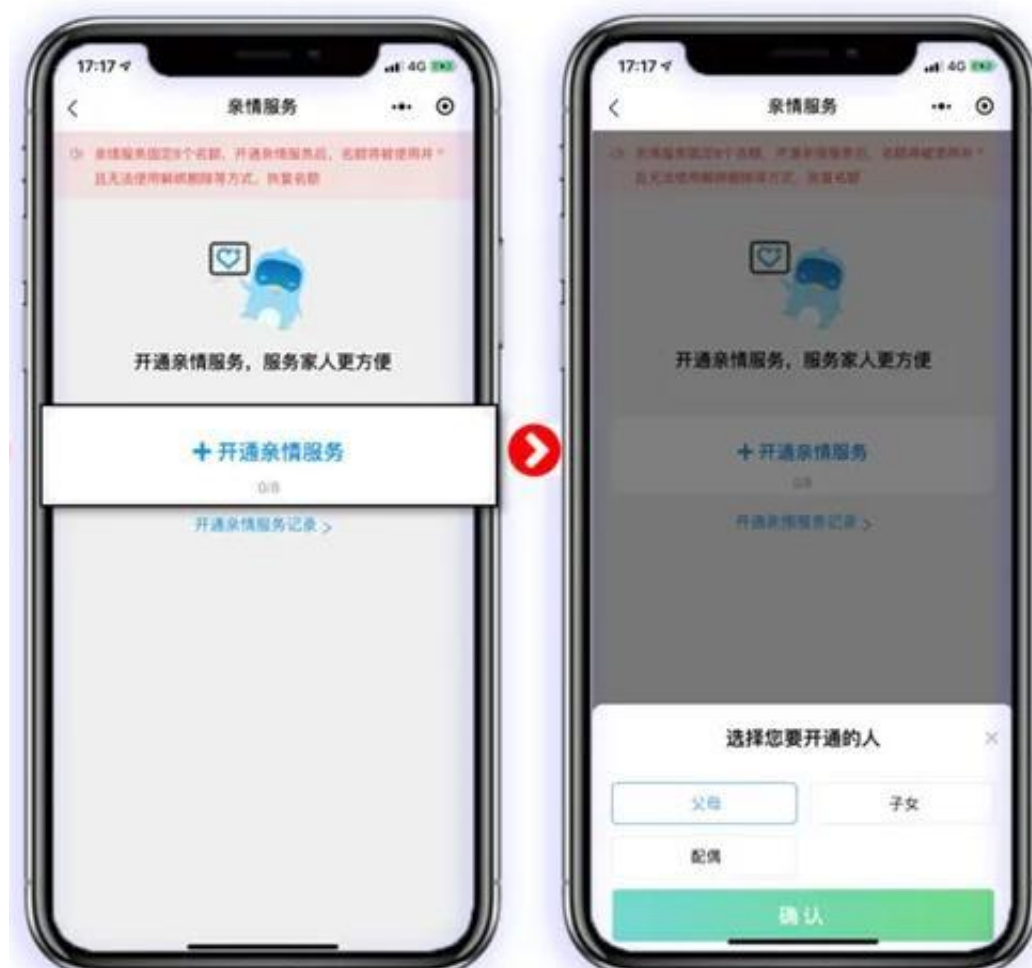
17:17

亲情服务

亲情服务固定8个名额，开通亲情服务后，名额将被使用并且无法使用解绑删除等方式，恢复名额

开通亲情服务，服务家人更方便

+ 开通亲情服务

0/8

开通亲情服务记录 >

17:17

亲情服务

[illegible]

开通亲情服务，服务家人更方便

+ 开通亲情服务

0/8

开通亲情服务记录 >

选择您要开通的人

父母

子女

配偶

确认